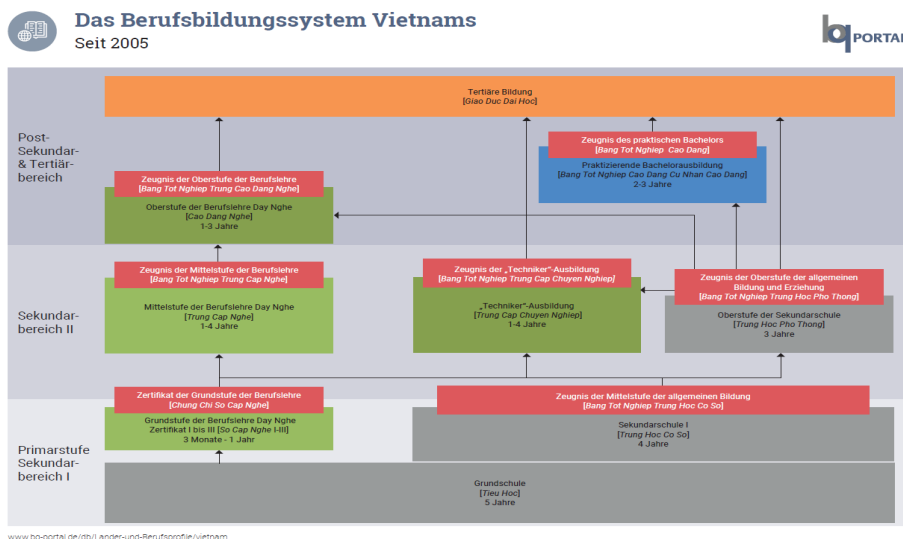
Das Berufsbildungssystem Vietnams
Seit 2005

bq PORTAL

Tertiäre Bildung
[Giao Duc Dai Hoc]

Post-Sekundar- & Tertiärbereich

Zeugnis des praktischen Bachelors
[Bang Tot Nghiep Cao Dang]

Praktizierende Bachelorausbildung
[Bang Tot Nghiep Cao Dang Cu Nhan Cao Dang]
2-3 Jahre

Zeugnis der Oberstufe der Berufslehre
[Bang Tot Nghiep Trung Cao Dang Nghe]

Oberstufe der Berufslehre Day Nghe
[Cao Dang Nghe]
1-3 Jahre

Sekundarbereich II

Zeugnis der Mittelstufe der Berufslehre
[Bang Tot Nghiep Trung Cap Nghe]

Mittelstufe der Berufslehre Day Nghe
[Trung Cap Nghe]
1-4 Jahre

Zeugnis der „Techniker"-Ausbildung
[Bang Tot Nghiep Trung Cap Chuyen Nghiep]

„Techniker"-Ausbildung
[Trung Cap Chuyen Nghiep]
1-4 Jahre

Zeugnis der Oberstufe der allgemeinen Bildung und Erziehung
[Bang Tot Nghiep Trung Hoc Pho Thong]

Oberstufe der Sekundarschule
[Trung Hoc Pho Thong]
3 Jahre

Primarstufe Sekundarbereich I

Zertifikat der Grundstufe der Berufslehre
[Chung Chi So Cap Nghe]

Grundstufe der Berufslehre Day Nghe
Zertifikat I bis III [So Cap Nghe I-III]
3 Monate - 1 Jahr

Zeugnis der Mittelstufe der allgemeinen Bildung
[Bang Tot Nghiep Trung Hoc Co So]

Sekundarschule I
[Trung Hoc Co So]
4 Jahre

Grundschule
[Tieu Hoc]
5 Jahre

www.bq-portal.de/db/Länder-und-Berufsprofile/vietnam